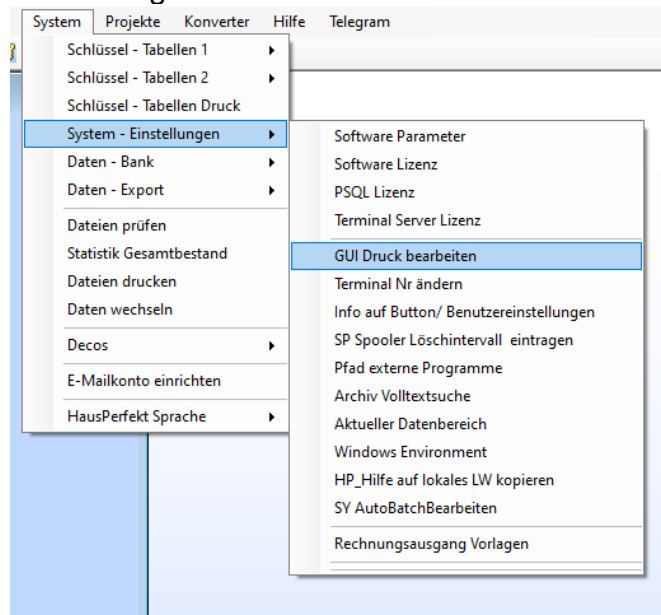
System Projekte Konverter Hilfe Telegram

Schlüssel - Tabellen 1
Schlüssel - Tabellen 2
Schlüssel - Tabellen Druck
System - Einstellungen
Daten - Bank
Daten - Export
Dateien prüfen
Statistik Gesamtbestand
Dateien drucken
Daten wechseln
Decos
E-Mailkonto einrichten
HausPerfekt Sprache

Software Parameter
Software Lizenz
PSQL Lizenz
Terminal Server Lizenz
GUI Druck bearbeiten
Terminal Nr ändern
Info auf Button/ Benutzereinstellungen
SP Spooler Löschintervall eintragen
Pfad externe Programme
Archiv Volltextsuche
Aktueller Datenbereich
Windows Environment
HP_Hilfe auf lokales LW kopieren
SY AutoBatchBearbeiten
Rechnungsausgang Vorlagen